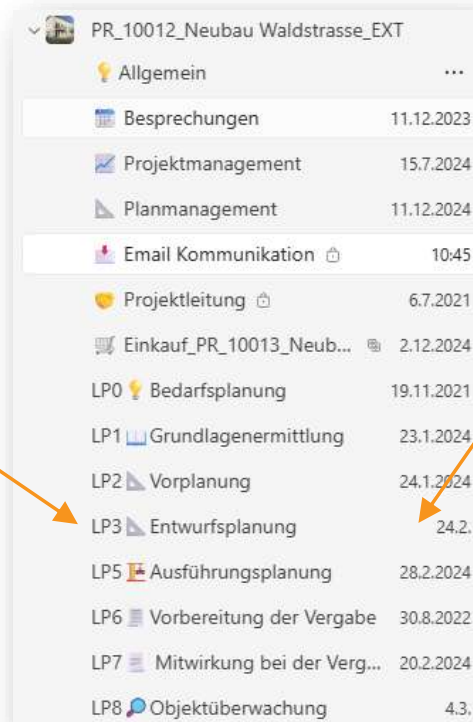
PR_10012_Neubau Waldstrasse_EXT

Allgemein ...

Besprechungen 11.12.2023

Projektmanagement 15.7.2024

Planmanagement 11.12.2024

Email Kommunikation 10:45

Projektleitung 6.7.2021

Einkauf_PR_10013_Neub... 2.12.2024

LP0 Bedarfsplanung 19.11.2021

LP1 Grundlagenermittlung 23.1.2024

LP2 Vorplanung 24.1.2024

LP3 Entwurfsplanung 24.2.

LP5 Ausführungsplanung 28.2.2024

LP6 Vorbereitung der Vergabe 30.8.2022

LP7 Mitwirkung bei der Verg... 20.2.2024

LP8 Objektüberwachung 4.3.